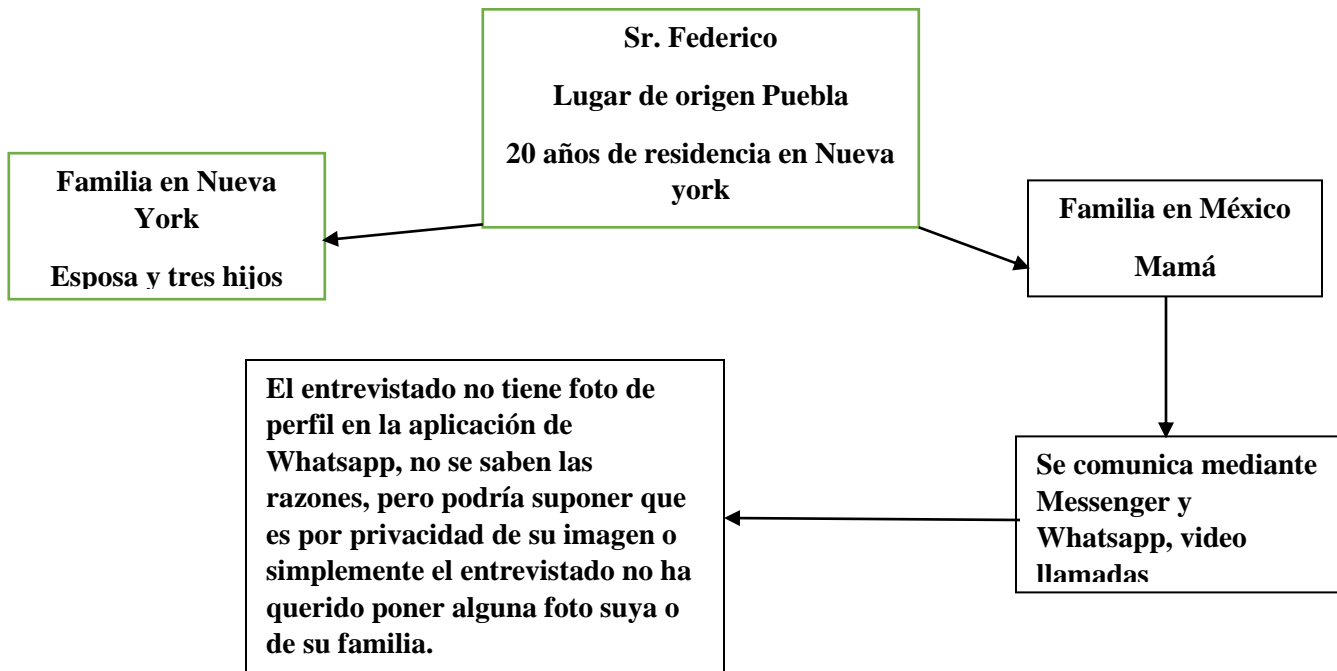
Sr. Federico

Lugar de origen Puebla

20 años de residencia en Nueva york

Familia en Nueva York

Esposa y tres hijos

Familia en México

Mamá

Se comunica mediante Messenger y Whatsapp, video llamadas

El entrevistado no tiene foto de perfil en la aplicación de Whatsapp, no se saben las razones, pero podría suponer que es por privacidad de su imagen o simplemente el entrevistado no ha querido poner alguna foto suya o de su familia.